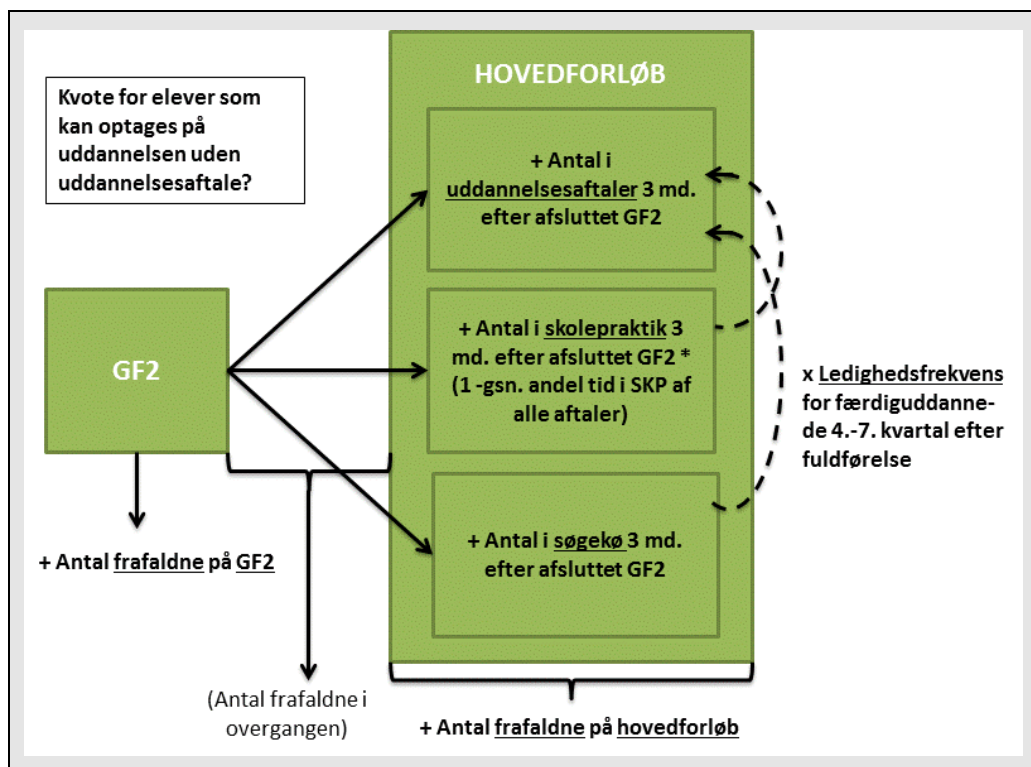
Kvote for elever som kan optages på uddannelsen uden uddannelsesaftale?

HOVEDFORLØB

+ Antal i uddannelsesaftaler 3 md. efter afsluttet GF2

+ Antal i skolepraktik 3 md. efter afsluttet GF2 * (1 -gsn. andel tid i SKP af alle aftaler)

+ Antal i søgekø 3 md. efter afsluttet GF2

GF2

x Ledighedsfrekvens for færdiguddannede 4.-7. kvartal efter fuldførelse

+ Antal frafaldne på GF2

(Antal frafaldne i overgangen)

+ Antal frafaldne på hovedforløb